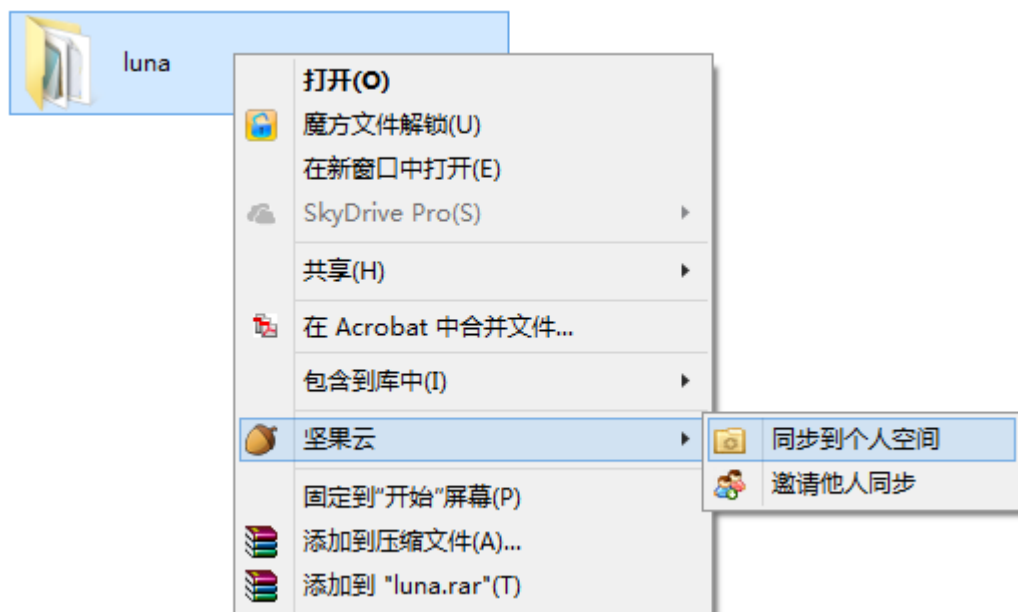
luna

打开(O)
魔方文件解锁(U)
在新窗口中打开(E)
SkyDrive Pro(S)
共享(H)
在 Acrobat 中合并文件...
包含到库中(I)
坚果云
同步到个人空间
邀请他人同步
固定到"开始"屏幕(P)
添加到压缩文件(A)...
添加到 "luna.rar"(T)